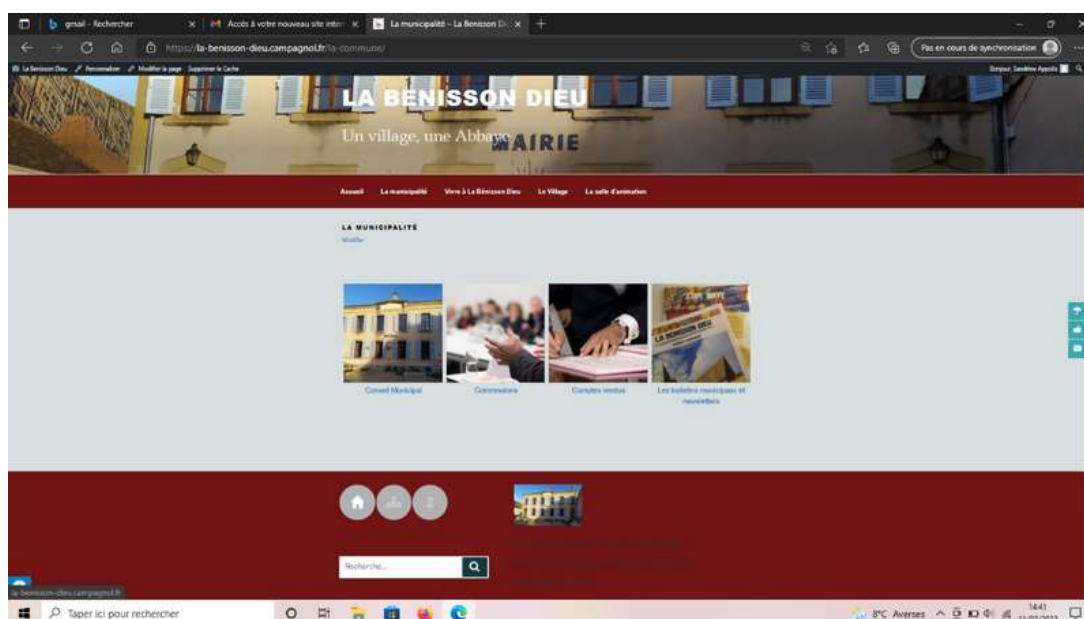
gmail - Rechercher
Accès à votre nouveau site intern
La municipalité – La Benisson Di
https://la-benisson-dieu.campagnol.fr/la-commune/
Pas en cours de synchronisation
La Benisson Dieu   Personnaliser   Modifier la page   Supprimer le Cache
Bonjour, Sandrine Appolis

LA BENISSON DIEU
Un village, une Abbaye
AIRIE

Accueil   La municipalité   Vivre à La Bénisson Dieu   Le Village   La salle d'animation

LA MUNICIPALITÉ
Modifier

Conseil Municipal
Commissions
Comptes rendus
Les bulletins municipaux et newsletters

Recherche...

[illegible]
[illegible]
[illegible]

la-benisson-dieu.campagnol.fr
Taper ici pour rechercher
8°C Averses
14:41
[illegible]